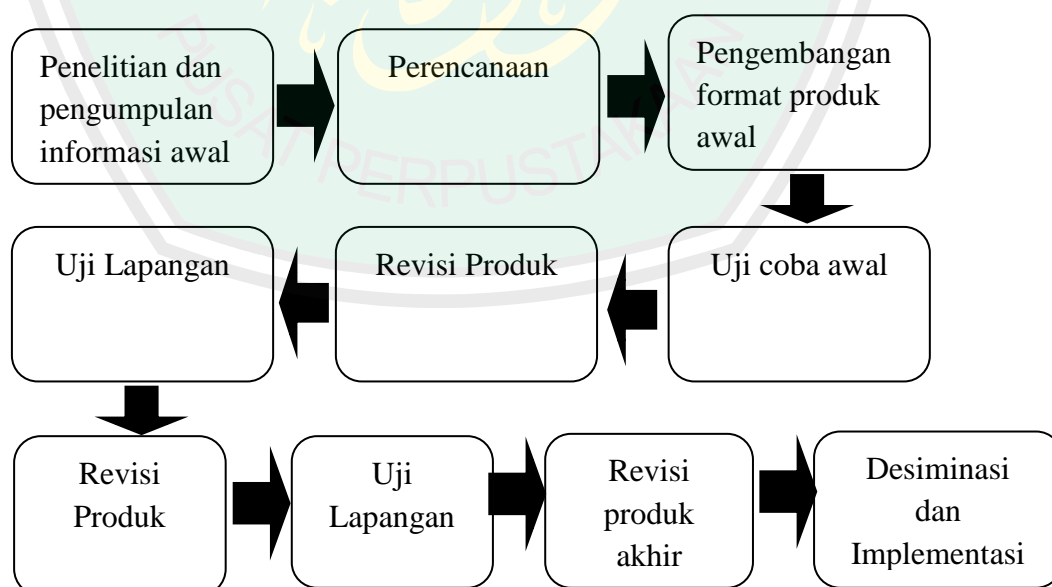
Penelitian dan pengumpulan informasi awal

Perencanaan

Pengembangan format produk awal

Uji coba awal

Revisi Produk

Uji Lapangan

Revisi Produk

Uji Lapangan

Revisi produk akhir

Desiminasi dan Implementasi

PUSAT PERPUSTAKAAN